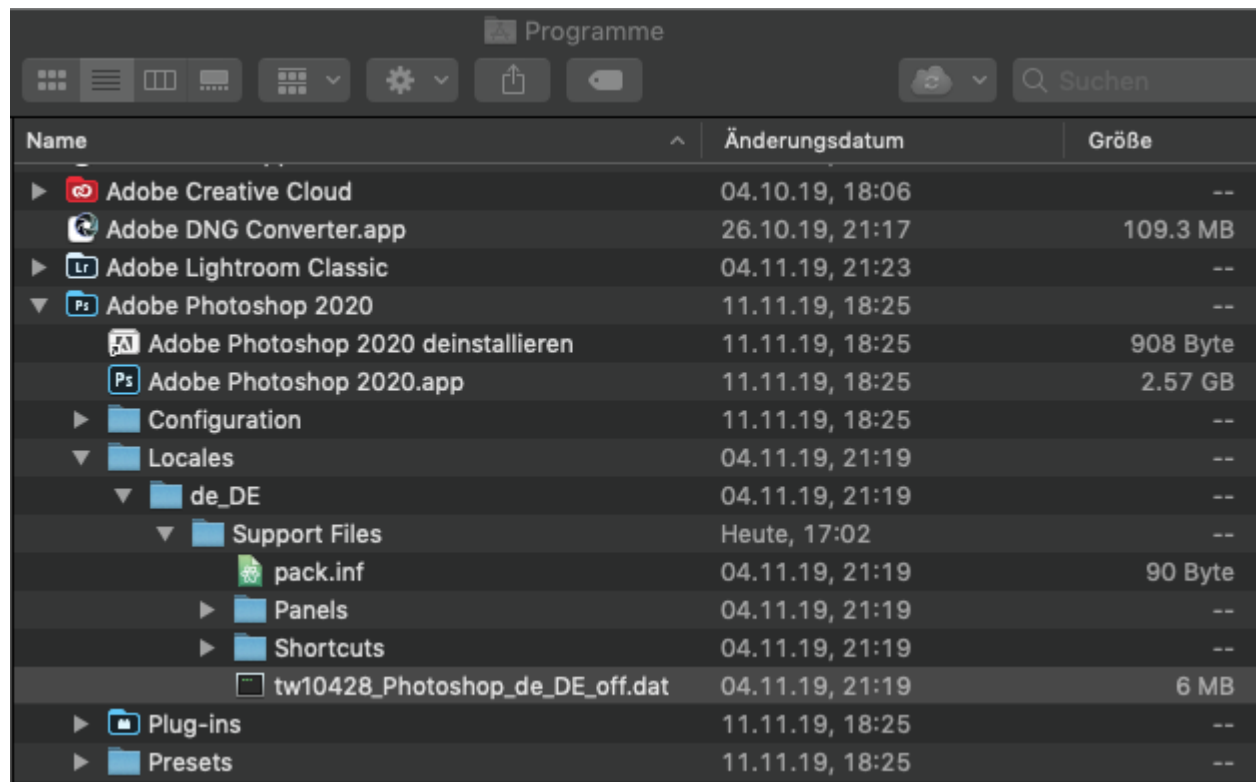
Programme

Suchen

| Name | Änderungsdatum | Größe |
|---|---|---|
| Adobe Creative Cloud | 04.10.19, 18:06 | -- |
| Adobe DNG Converter.app | 26.10.19, 21:17 | 109.3 MB |
| Adobe Lightroom Classic | 04.11.19, 21:23 | -- |
| Adobe Photoshop 2020 | 11.11.19, 18:25 | -- |
| Adobe Photoshop 2020 deinstallieren | 11.11.19, 18:25 | 908 Byte |
| Adobe Photoshop 2020.app | 11.11.19, 18:25 | 2.57 GB |
| Configuration | 11.11.19, 18:25 | -- |
| Locales | 04.11.19, 21:19 | -- |
| de_DE | 04.11.19, 21:19 | -- |
| Support Files | Heute, 17:02 | -- |
| pack.inf | 04.11.19, 21:19 | 90 Byte |
| Panels | 04.11.19, 21:19 | -- |
| Shortcuts | 04.11.19, 21:19 | -- |
| tw10428_Photoshop_de_DE_off.dat | 04.11.19, 21:19 | 6 MB |
| Plug-ins | 11.11.19, 18:25 | -- |
| Presets | 11.11.19, 18:25 | -- |